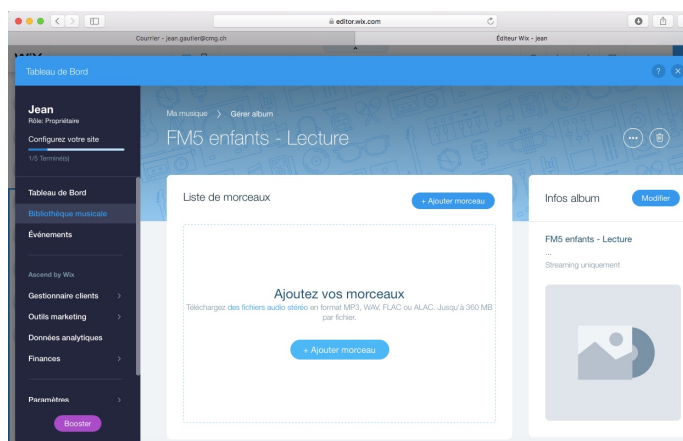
editor.wix.com

Courrier - jean.gautier@cmg.ch

Éditeur Wix - jean

Tableau de Bord

?

Jean
Rôle: Propriétaire

Configurez votre site

1/5 Terminé(s)

Tableau de Bord

Bibliothèque musicale

Événements

Ascend by Wix

Gestionnaire clients

Outils marketing

Données analytiques

Finances

Paramètres

Booster

Ma musique > Gérer album

FM5 enfants - Lecture

Liste de morceaux

+ Ajouter morceau

Ajoutez vos morceaux

Téléchargez des fichiers audio stéréo en format MP3, WAV, FLAC ou ALAC. Jusqu'à 360 MB par fichier.

+ Ajouter morceau

Infos album

Modifier

FM5 enfants - Lecture

...

Streaming uniquement